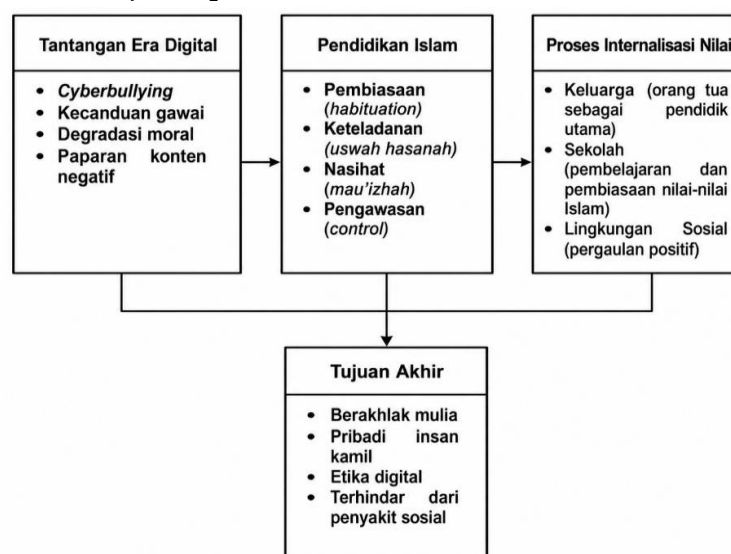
Tantangan Era Digital

- Cyberbullying
- Kecanduan gawai
- Degradasi moral
- Paparan konten negatif

Pendidikan Islam

- Pembiasaan (habituation)
- Keteladanan (uswah hasanah)
- Nasihat (mau'izhah)
- Pengawasan (control)

Proses Internalisasi Nilai

- Keluarga (orang tua sebagai pendidik utama)
- Sekolah (pembelajaran dan pembiasaan nilai-nilai Islam)
- Lingkungan Sosial (pergaulan positif)

Tujuan Akhir

- Berakhlak mulia
- Pribadi insan kamil
- Etika digital
- Terhindar dari penyakit sosial